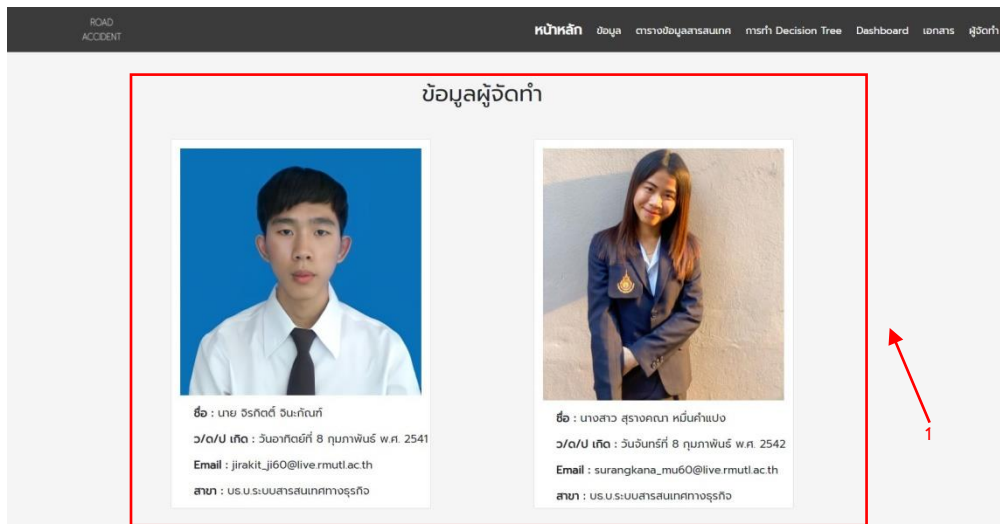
ROAD ACCIDENT

หน้าหลัก ข้อมูล ตารางข้อมูลสารสนเทศ การทำ Decision Tree Dashboard เอกสาร ผู้จัดทำ

ข้อมูลผู้จัดทำ

ชื่อ : นาย จิรกิตติ์ จินะภัณฑ์

ว/ด/ป เกิด : วันอาทิตย์ที่ 8 กุมภาพันธ์ พ.ศ. 2541

Email : jirakit_ji60@live.rmutl.ac.th

สาขา : บธ.บ.ระบบสารสนเทศทางธุรกิจ

ชื่อ : นางสาว สุรางคณา หมื่นคำแปง

ว/ด/ป เกิด : วันจันทร์ที่ 8 กุมภาพันธ์ พ.ศ. 2542

Email : surangkana_mu60@live.rmutl.ac.th

สาขา : บธ.บ.ระบบสารสนเทศทางธุรกิจ

1